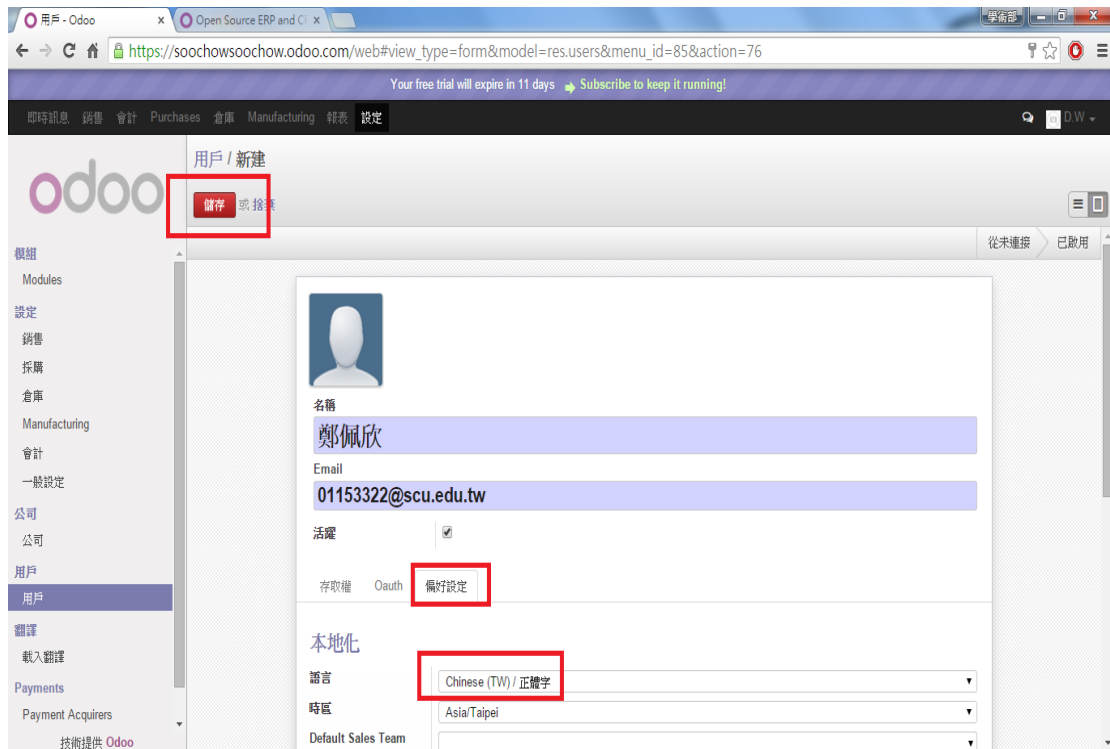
用戶 - Odoo ×
Open Source ERP and C ×
學術部
https://soochowsoochow.odoo.com/web#view_type=form&model=res.users&menu_id=85&action=76

Your free trial will expire in 11 days Subscribe to keep it running!

即時訊息 銷售 會計 Purchases 倉庫 Manufacturing 報表 設定
D.W

odoo

用戶 / 新建

儲存 或 捨棄

從未連接 已啟用

模組
Modules
設定
銷售
採購
倉庫
Manufacturing
會計
一般設定
公司
公司
用戶
用戶
翻譯
載入翻譯
Payments
Payment Acquirers
技術提供 Odoo

名稱
鄭佩欣
Email
01153322@scu.edu.tw
活躍

存取權 Oauth 偏好設定

本地化
語言 Chinese (TW) / 正體字
時區 Asia/Taipei
Default Sales Team